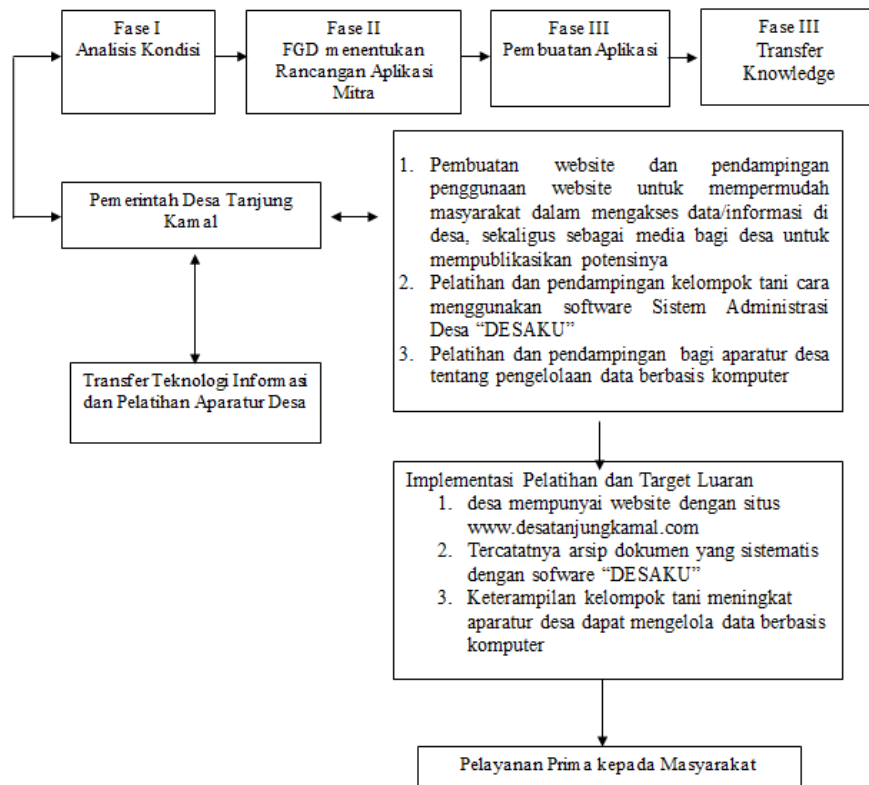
Fase I
Analisis Kondisi

Fase II
FGD menentukan Rancangan Aplikasi Mitra

Fase III
Pembuatan Aplikasi

Fase III
Transfer Knowledge

Pemerintah Desa Tanjung Kamal

1. Pembuatan website dan pendampingan penggunaan website untuk mempermudah masyarakat dalam mengakses data/informasi di desa, sekaligus sebagai media bagi desa untuk mempublikasikan potensinya
2. Pelatihan dan pendampingan kelompok tani cara menggunakan software Sistem Administrasi Desa "DESAKU"
3. Pelatihan dan pendampingan bagi aparatur desa tentang pengelolaan data berbasis komputer

Transfer Teknologi Informasi dan Pelatihan Aparatur Desa

Implementasi Pelatihan dan Target Luaran
1. desa mempunyai website dengan situs www.desatanjungkamal.com
2. Tercatatnya arsip dokumen yang sistematis dengan sofware "DESAKU"
3. Keterampilan kelompok tani meningkat aparatur desa dapat mengelola data berbasis komputer

Pelayanan Prima kepada Masyarakat